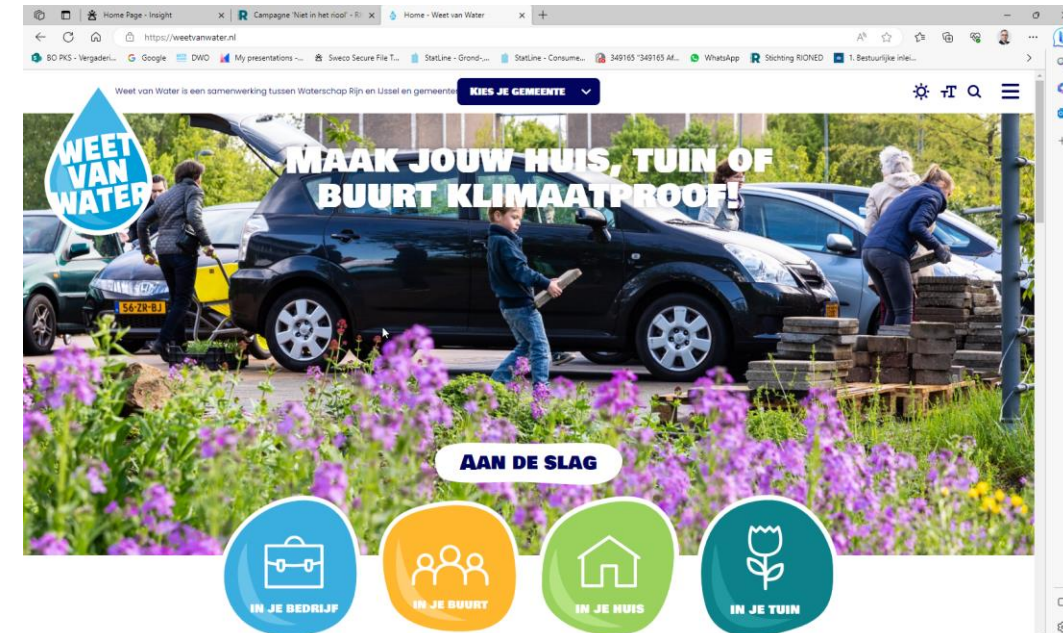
Home Page - Insight
Campagne 'Niet in het riool' - RI
Home - Weet van Water
https://weetvanwater.nl
BO PKS - Vergaderi... Google DWO My presentations -... Sweco Secure File T... StatLine - Grond-... StatLine - Consume... 349165 "349165 Af... WhatsApp Stichting RIONED 1. Bestuurlijke inlei...

Weet van Water is een samenwerking tussen Waterschap Rijn en IJssel en gemeenten
KIES JE GEMEENTE

WEET VAN WATER

MAAK JOUW HUIS, TUIN OF BUURT KLIMAATPROOF!

56-ZR-BJ

AAN DE SLAG

IN JE BEDRIJF
IN JE BUURT
IN JE HUIS
IN JE TUIN